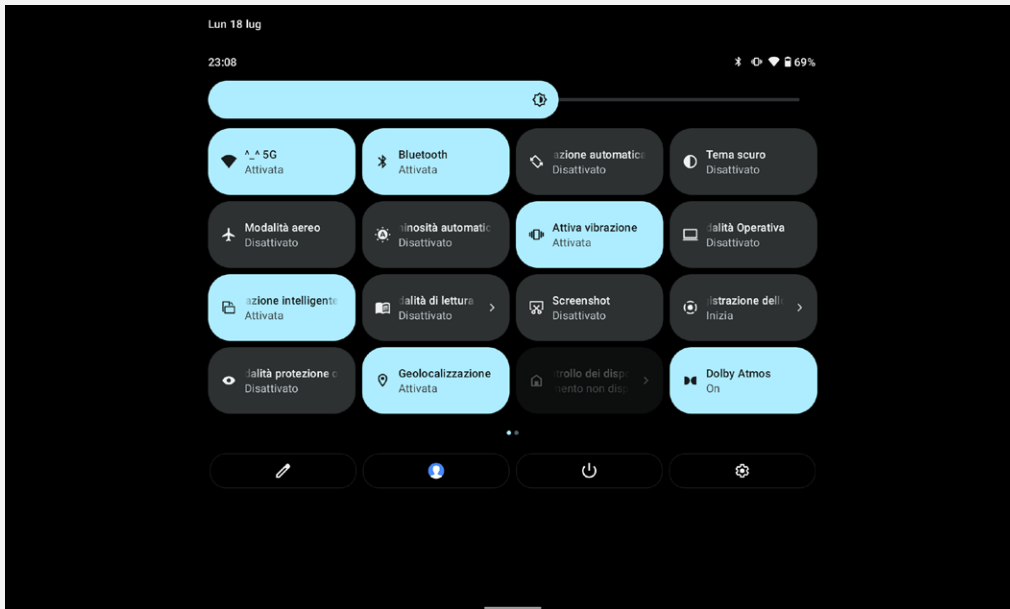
Lun 18 lug

23:08

69%

^_^ 5G
Attivata

Bluetooth
Attivata

azione automatica
Disattivato

Tema scuro
Disattivato

Modalità aereo
Disattivato

ninosità automatic
Disattivato

Attiva vibrazione
Attivata

dalità Operativa
Disattivato

azione intelligente
Attivata

dalità di lettura
Disattivato

Screenshot
Disattivato

gistrazione dell
Inizia

dalità protezione o
Disattivato

Geolocalizzazione
Attivata

trollo dei disp
nento non disp

Dolby Atmos
On